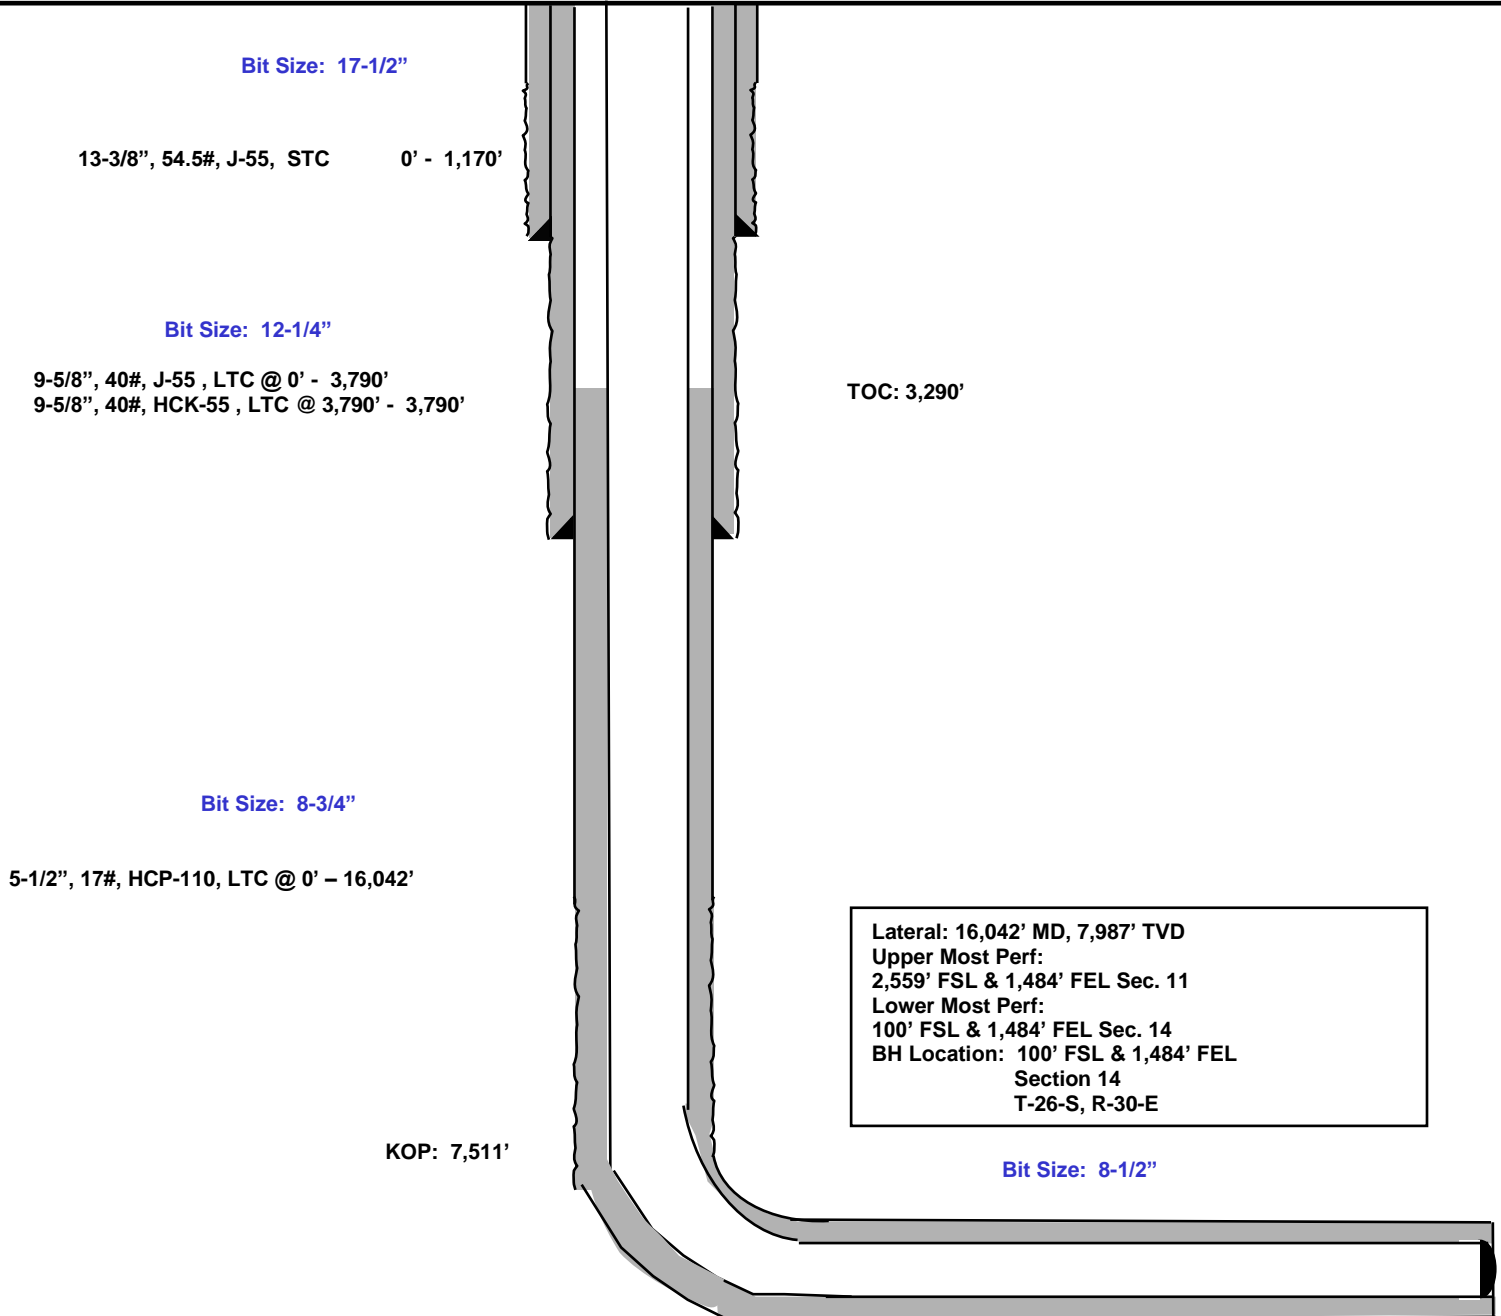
Bit Size: 17-1/2”

13-3/8”, 54.5#, J-55, STC 0’ - 1,170’

Bit Size: 12-1/4”

9-5/8”, 40#, J-55 , LTC @ 0’ - 3,790’
9-5/8”, 40#, HCK-55 , LTC @ 3,790’ - 3,790’

TOC: 3,290’

Bit Size: 8-3/4”

5-1/2”, 17#, HCP-110, LTC @ 0’ – 16,042’

Lateral: 16,042’ MD, 7,987’ TVD
Upper Most Perf:
2,559’ FSL & 1,484’ FEL Sec. 11
Lower Most Perf:
100’ FSL & 1,484’ FEL Sec. 14
BH Location: 100’ FSL & 1,484’ FEL
Section 14
T-26-S, R-30-E

KOP: 7,511’

Bit Size: 8-1/2”